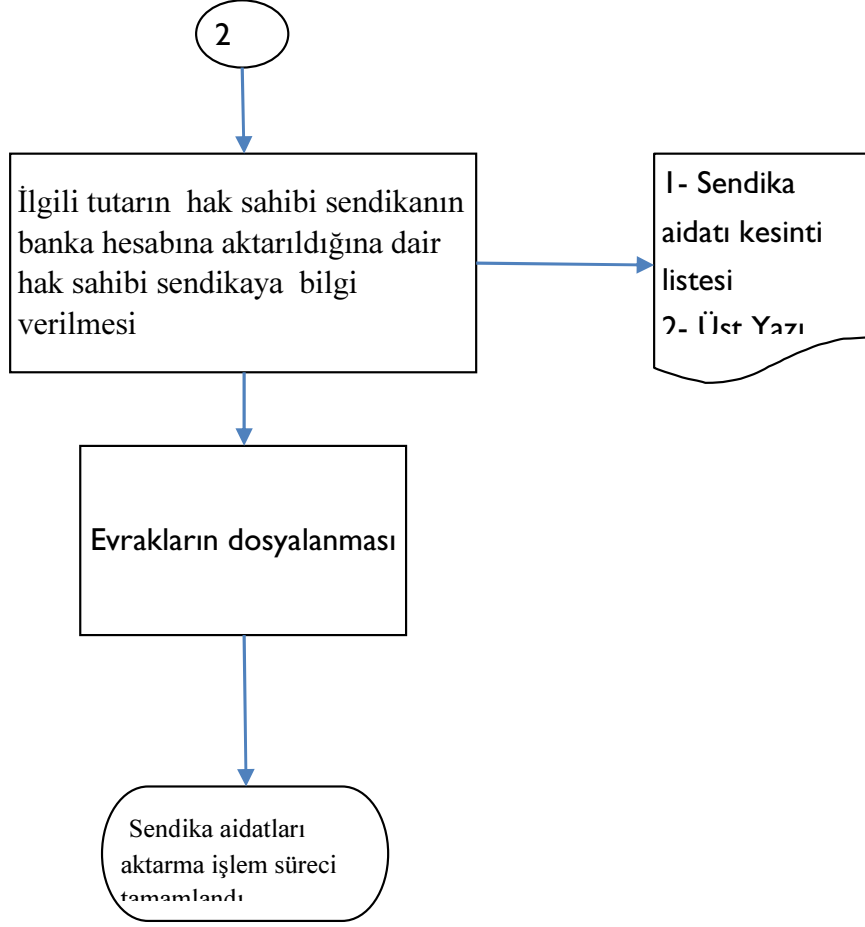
2

İlgili tutarın hak sahibi sendikanın banka hesabına aktarıldığına dair hak sahibi sendikaya bilgi verilmesi

1- Sendika aidatı kesinti listesi
2- Üst Yazı

Evrakların dosyalanması

Sendika aidatları aktarma işlem süreci tamamlandı